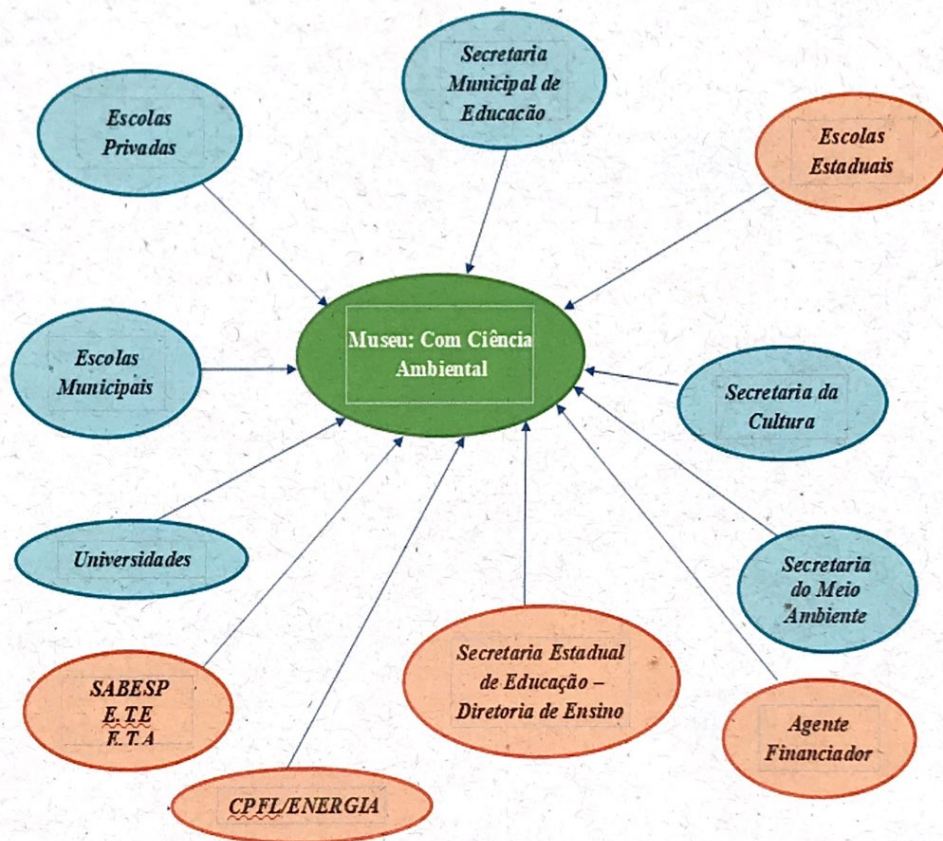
Secretaria Municipal de Educacão

Escolas Privadas

Escolas Estaduais

Museu: Com Ciência Ambiental

Escolas Municipais

Secretaria da Cultura

Universidades

Secretaria do Meio Ambiente

SABESP
E.T.E
E.T.A

Secretaria Estadual de Educação – Diretoria de Ensino

Agente Financiador

CPFL/ENERGIA